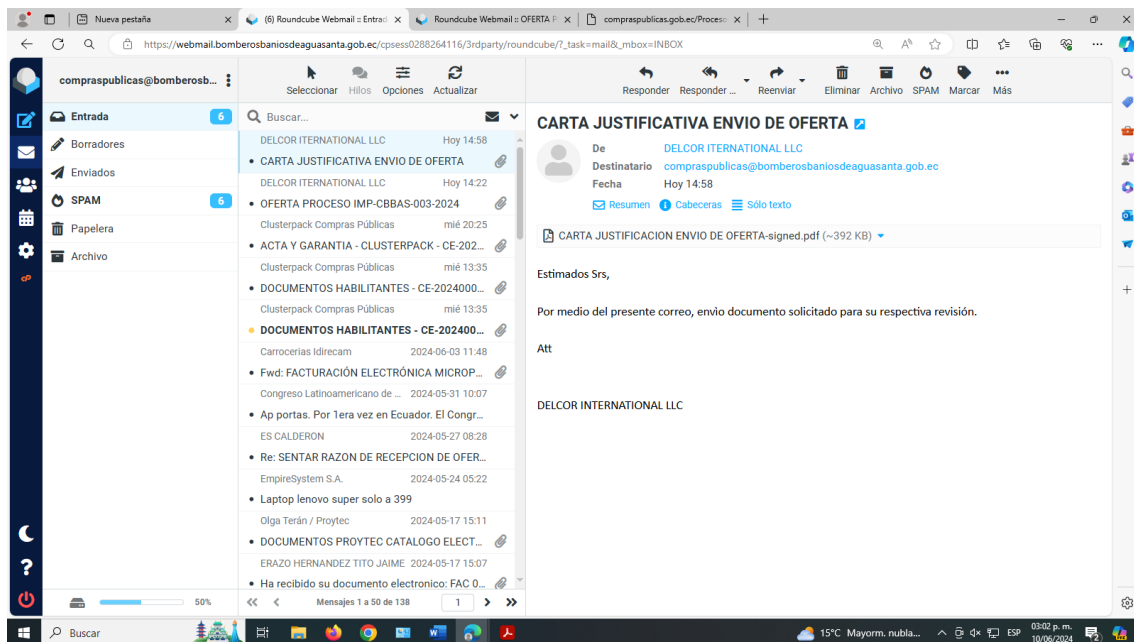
Nueva pestaña
(6) Roundcube Webmail :: Entrad
Roundcube Webmail :: OFERTA P
compraspublicas.gob.ec/Proceso

https://webmail.bomberosbaniosdeaguasanta.gob.ec/cpsess0288264116/3rdparty/roundcube/?_task=mail&_mbox=INBOX

compraspublicas@bomberosb...

Seleccionar Hilos Opciones Actualizar

Responder Responder ... Reenviar Eliminar Archivo SPAM Marcar Más

Entrada 6
Borradores
Enviados
SPAM 6
Papelera
Archivo

Buscar...

DELCOR ITERNATIONAL LLC Hoy 14:58
CARTA JUSTIFICATIVA ENVIO DE OFERTA
DELCOR ITERNATIONAL LLC Hoy 14:22
OFERTA PROCESO IMP-CBBAS-003-2024
Clusterpack Compras Públicas mié 20:25
ACTA Y GARANTIA - CLUSTERPACK - CE-202...
Clusterpack Compras Públicas mié 13:35
DOCUMENTOS HABILITANTES - CE-2024000...
Clusterpack Compras Públicas mié 13:35
DOCUMENTOS HABILITANTES - CE-202400...
Carrocerias Idirecam 2024-06-03 11:48
Fwd: FACTURACIÓN ELECTRÓNICA MICROP...
Congreso Latinoamericano de ... 2024-05-31 10:07
Ap portas. Por 1era vez en Ecuador. El Congr...
ES CALDERON 2024-05-27 08:28
Re: SENTAR RAZON DE RECEPCION DE OFER...
EmpireSystem S.A. 2024-05-24 05:22
Laptop lenovo super solo a 399
Olga Terán / Proytec 2024-05-17 15:11
DOCUMENTOS PROYTEC CATALOGO ELECT...
ERAZO HERNANDEZ TITO JAIME 2024-05-17 15:07
Ha recibido su documento electronico: FAC 0...

50%
Mensajes 1 a 50 de 138
1

CARTA JUSTIFICATIVA ENVIO DE OFERTA
De DELCOR ITERNATIONAL LLC
Destinatario compraspublicas@bomberosbaniosdeaguasanta.gob.ec
Fecha Hoy 14:58
Resumen Cabeceras Sólo texto

CARTA JUSTIFICACION ENVIO DE OFERTA-signed.pdf (~392 KB)

Estimados Srs,

Por medio del presente correo, envio documento solicitado para su respectiva revisión.

Att

DELCOR INTERNATIONAL LLC

Buscar
15°C Mayorm. nubla...
ESP
03:02 p. m.
10/06/2024